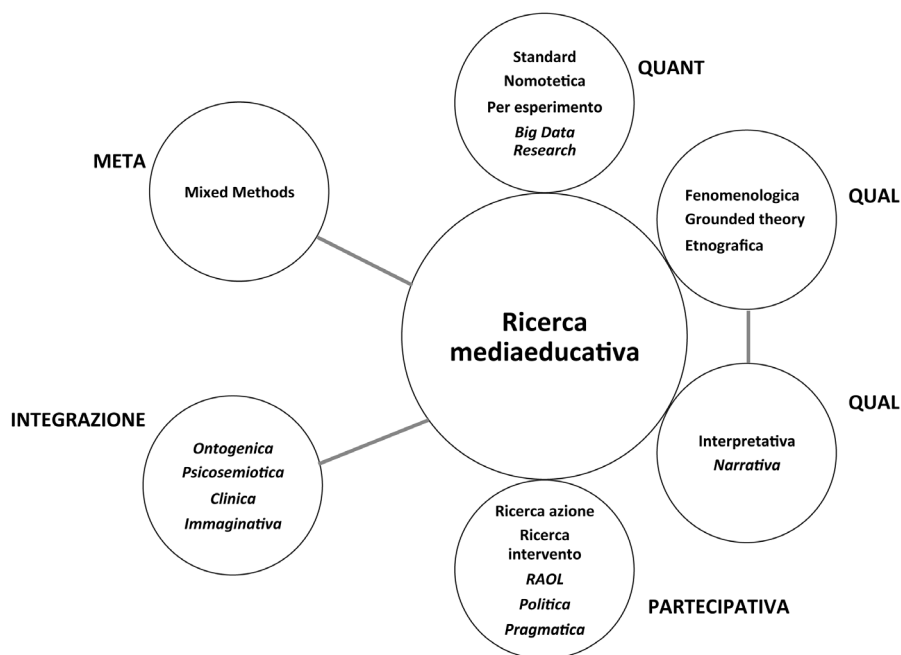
META

Mixed Methods

Standard
Nomotetica
Per esperimento
*Big Data Research*

QUANT

Fenomenologica
Grounded theory
Etnografica

QUAL

Ricerca mediaeducativa

QUAL

Interpretativa
*Narrativa*

INTEGRAZIONE

*Ontogenica*
*Psicosemiotica*
*Clinica*
*Immaginativa*

Ricerca azione
Ricerca intervento
*RAOL*
*Politica*
*Pragmatica*

PARTECIPATIVA